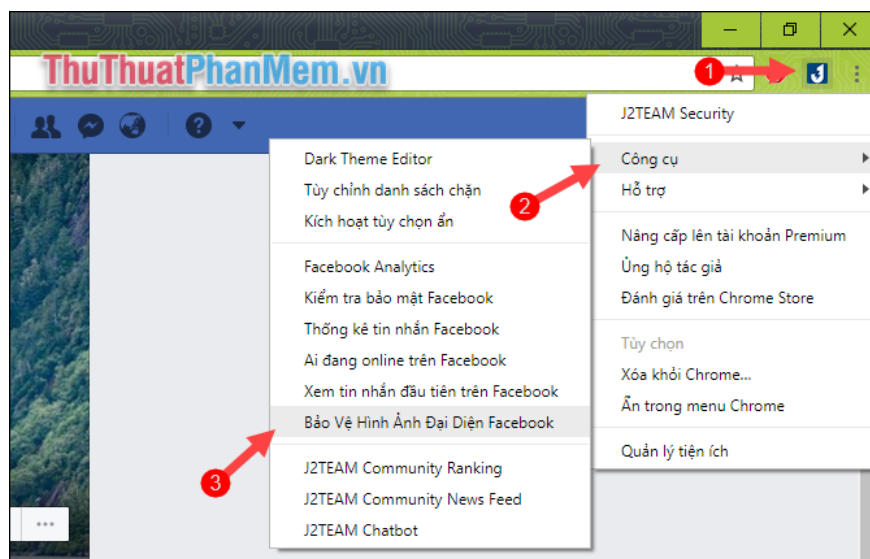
ThuThuatPhanMem.vn

1

J2TEAM Security
Công cụ
Hỗ trợ
Nâng cấp lên tài khoản Premium
Ủng hộ tác giả
Đánh giá trên Chrome Store
Tùy chọn
Xóa khỏi Chrome...
Ẩn trong menu Chrome
Quản lý tiện ích

2

Dark Theme Editor
Tùy chỉnh danh sách chặn
Kích hoạt tùy chọn ẩn
Facebook Analytics
Kiểm tra bảo mật Facebook
Thống kê tin nhắn Facebook
Ai đang online trên Facebook
Xem tin nhắn đầu tiên trên Facebook
Bảo Vệ Hình Ảnh Đại Diện Facebook
J2TEAM Community Ranking
J2TEAM Community News Feed
J2TEAM Chatbot

3

...